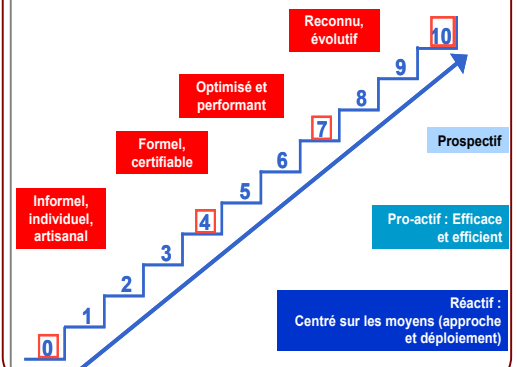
Reconnu, évolutif

10

9

Optimisé et performant

8

7

Formel, certifiable

6

Prospectif

5

Informel, individuel, artisanal

4

3

Pro-actif : Efficace et efficient

2

1

Réactif : Centré sur les moyens (approche et déploiement)

0